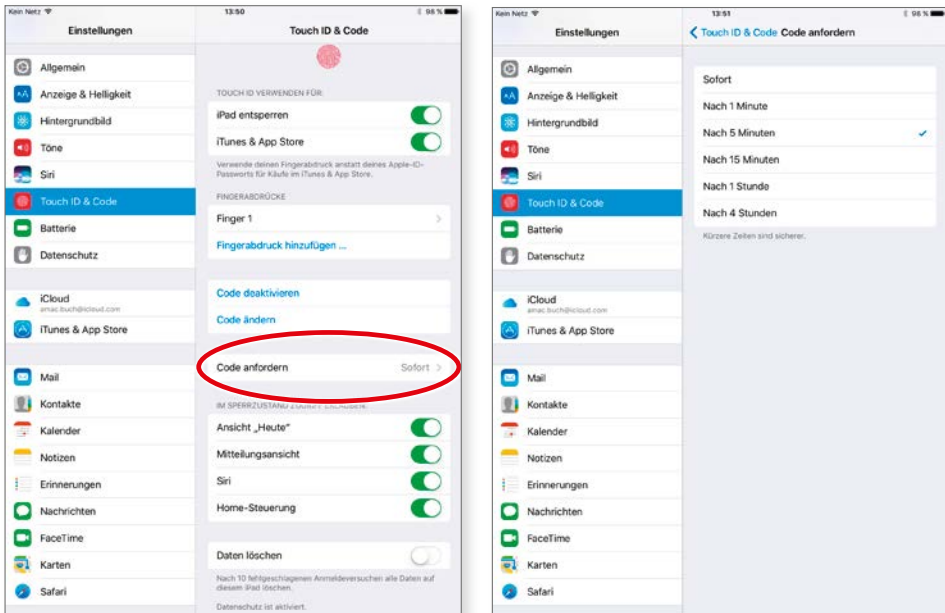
Kein Netz
13:50
96 %
Einstellungen
Touch ID & Code
Allgemein
Anzeige & Helligkeit
Hintergrundbild
Töne
Siri
Touch ID & Code
Batterie
Datenschutz
iCloud
amac.buch@icloud.com
iTunes & App Store
Mail
Kontakte
Kalender
Notizen
Erinnerungen
Nachrichten
FaceTime
Karten
Safari

TOUCH ID VERWENDEN FÜR:
iPad entsperren
iTunes & App Store
Verwende deinen Fingerabdruck anstatt deines Apple-ID-Passworts für Käufe im iTunes & App Store.
FINGERABDRÜCKE
Finger 1
Fingerabdruck hinzufügen ...
Code deaktivieren
Code ändern
Code anfordern
Sofort
IM SPERRZUSTAND ZUGRIFF ERLAUBEN:
Ansicht „Heute"
Mitteilungsansicht
Siri
Home-Steuerung
Daten löschen
Nach 10 fehlgeschlagenen Anmeldeversuchen alle Daten auf diesem iPad löschen.
Datenschutz ist aktiviert.

Kein Netz
13:51
96 %
Einstellungen
Touch ID & Code
Code anfordern
Allgemein
Anzeige & Helligkeit
Hintergrundbild
Töne
Siri
Touch ID & Code
Batterie
Datenschutz
iCloud
amac.buch@icloud.com
iTunes & App Store
Mail
Kontakte
Kalender
Notizen
Erinnerungen
Nachrichten
FaceTime
Karten
Safari

Sofort
Nach 1 Minute
Nach 5 Minuten
Nach 15 Minuten
Nach 1 Stunde
Nach 4 Stunden
Kürzere Zeiten sind sicherer.